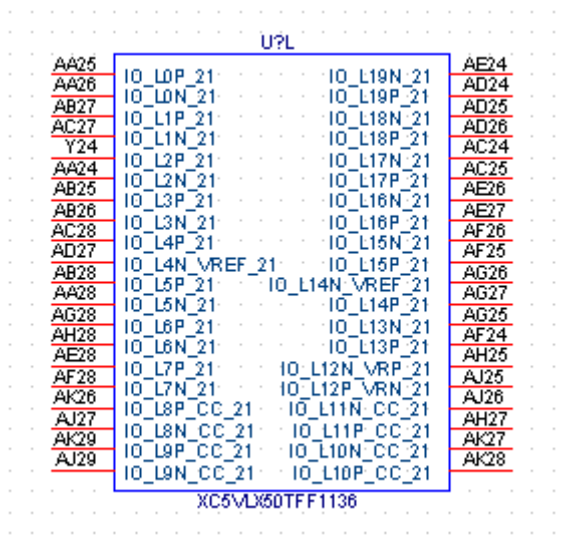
U?L

AA25
AA26
AB27
AC27
Y24
AA24
AB25
AB26
AC28
AD27
AB28
AA28
AG28
AH28
AE28
AF28
AK26
AJ27
AK29
AJ29

IO_L0P_21
IO_L0N_21
IO_L1P_21
IO_L1N_21
IO_L2P_21
IO_L2N_21
IO_L3P_21
IO_L3N_21
IO_L4P_21
IO_L4N_VREF_21
IO_L5P_21
IO_L5N_21
IO_L6P_21
IO_L6N_21
IO_L7P_21
IO_L7N_21
IO_L8P_CC_21
IO_L8N_CC_21
IO_L9P_CC_21
IO_L9N_CC_21

IO_L19N_21
IO_L19P_21
IO_L18N_21
IO_L18P_21
IO_L17N_21
IO_L17P_21
IO_L16N_21
IO_L16P_21
IO_L15N_21
IO_L15P_21
IO_L14N_VREF_21
IO_L14P_21
IO_L13N_21
IO_L13P_21
IO_L12N_VRP_21
IO_L12P_VRN_21
IO_L11N_CC_21
IO_L11P_CC_21
IO_L10N_CC_21
IO_L10P_CC_21

AE24
AD24
AD25
AD26
AC24
AC25
AE26
AE27
AF26
AF25
AG26
AG27
AG25
AF24
AH25
AJ25
AJ26
AH27
AK27
AK28

XC5VLX50TFF1136